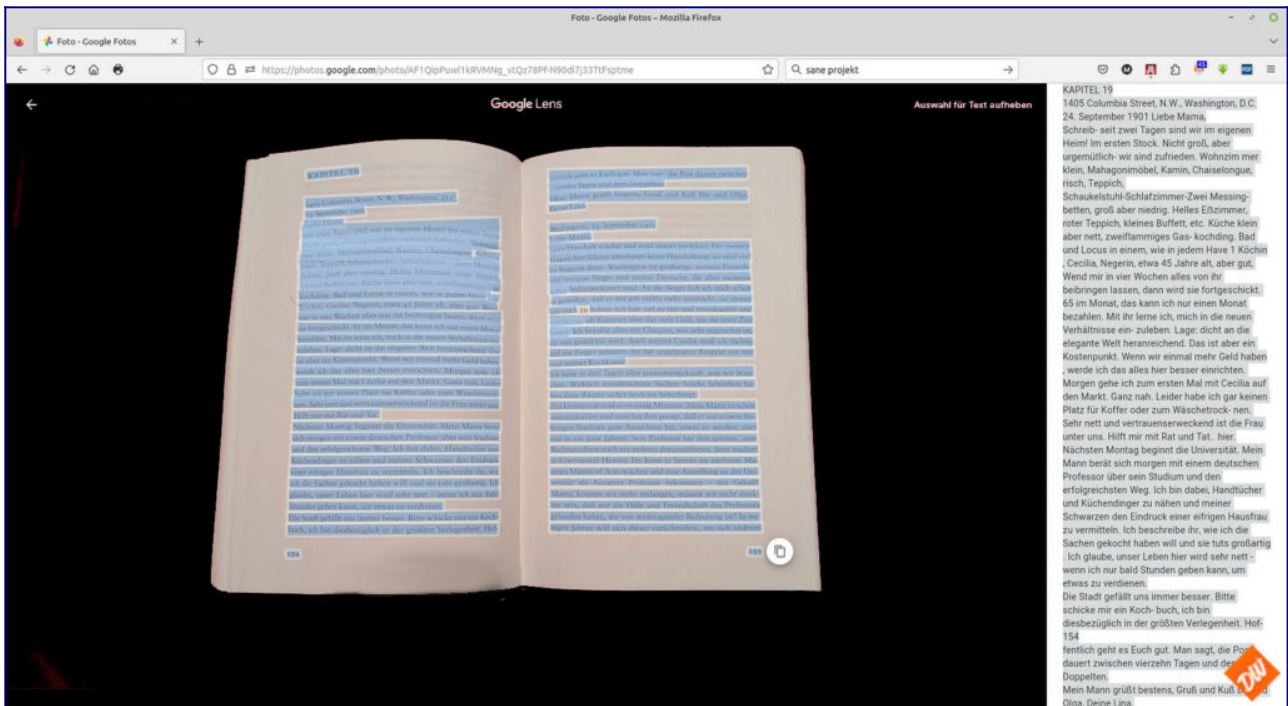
Foto - Google Fotos – Mozilla Firefox

Foto - Google Fotos

https://photos.google.com/photo/AF1QipPuwl1kRVMNg_vtQz78PF-N90dI7j33TtFsptme

sane projekt

Google Lens

Auswahl für Text aufheben

KAPITEL 19

154

155

KAPITEL 19
1405 Columbia Street, N.W., Washington, D.C.
24. September 1901 Liebe Mama,
Schreib- seit zwei Tagen sind wir im eigenen Heim! Im ersten Stock. Nicht groß, aber urgemütlich- wir sind zufrieden. Wohnzim mer klein, Mahagonimöbel, Kamin, Chaiselongue, risch, Teppich,
Schaukelstuhl-Schlafzimmer-Zwei Messingbetten, groß aber niedrig. Helles Eßzimmer, roter Teppich, kleines Buffett, etc. Küche klein aber nett, zweiflammiges Gas- kochding. Bad und Locus in einem, wie in jedem Have 1 Köchin , Cecilia, Negerin, etwa 45 Jahre alt, aber gut, Wend mir in vier Wochen alles von ihr beibringen lassen, dann wird sie fortgeschickt. 65 im Monat, das kann ich nur einen Monat bezahlen. Mit ihr lerne ich, mich in die neuen Verhältnisse ein- zuleben. Lage: dicht an die elegante Welt heranreichend. Das ist aber ein Kostenpunkt. Wenn wir einmal mehr Geld haben , werde ich das alles hier besser einrichten. Morgen gehe ich zum ersten Mal mit Cecilia auf den Markt. Ganz nah. Leider habe ich gar keinen Platz für Koffer oder zum Wäschetrock- nen. Sehr nett und vertrauenserweckend ist die Frau unter uns. Hilft mir mit Rat und Tat.. hier.
Nächsten Montag beginnt die Universität. Mein Mann berät sich morgen mit einem deutschen Professor über sein Studium und den erfolgreichsten Weg. Ich bin dabei, Handtücher und Küchendinger zu nähen und meiner Schwarzen den Eindruck einer eifrigen Hausfrau zu vermitteln. Ich beschreibe ihr, wie ich die Sachen gekocht haben will und sie tuts großartig . Ich glaube, unser Leben hier wird sehr nett - wenn ich nur bald Stunden geben kann, um etwas zu verdienen.
Die Stadt gefällt uns immer besser. Bitte schicke mir ein Koch- buch, ich bin diesbezüglich in der größten Verlegenheit. Hof-
154
fentlich geht es Euch gut. Man sagt, die Po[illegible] dauert zwischen vierzehn Tagen und de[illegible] Doppelten.
Mein Mann grüßt bestens, Gruß und Kuß D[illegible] Olga, Deine Lina.